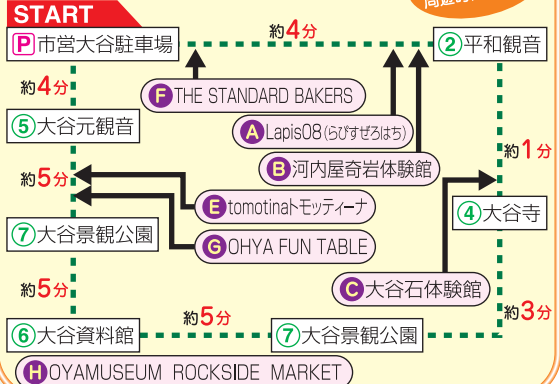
START
P 市営大谷駐車場
約4分
② 平和観音
約4分
F THE STANDARD BAKERS
A Lapis08(らぴすぜろはち)
⑤ 大谷元観音
B 河内屋奇岩体験館
約1分
約5分
E tomotinaトモッティーナ
④ 大谷寺
⑦ 大谷景観公園
G OHYA FUN TABLE
約5分
C 大谷石体験館
約3分
約5分
⑥ 大谷資料館
⑦ 大谷景観公園
H OYAMUSEUM ROCKSIDE MARKET